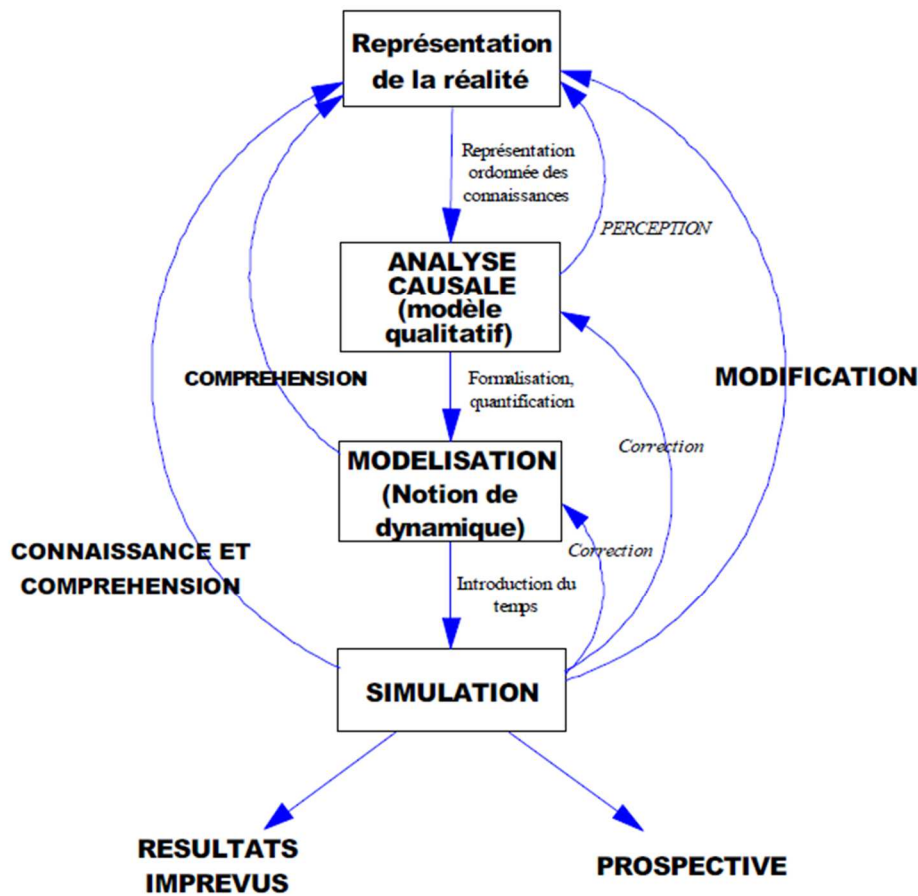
Représentation de la réalité

Représentation ordonnée des connaissances

PERCEPTION

ANALYSE CAUSALE (modèle qualitatif)

COMPREHENSION

Formalisation, quantification

MODIFICATION

Correction

MODELISATION (Notion de dynamique)

CONNAISSANCE ET COMPREHENSION

Correction

Introduction du temps

SIMULATION

RESULTATS IMPREVUS

PROSPECTIVE